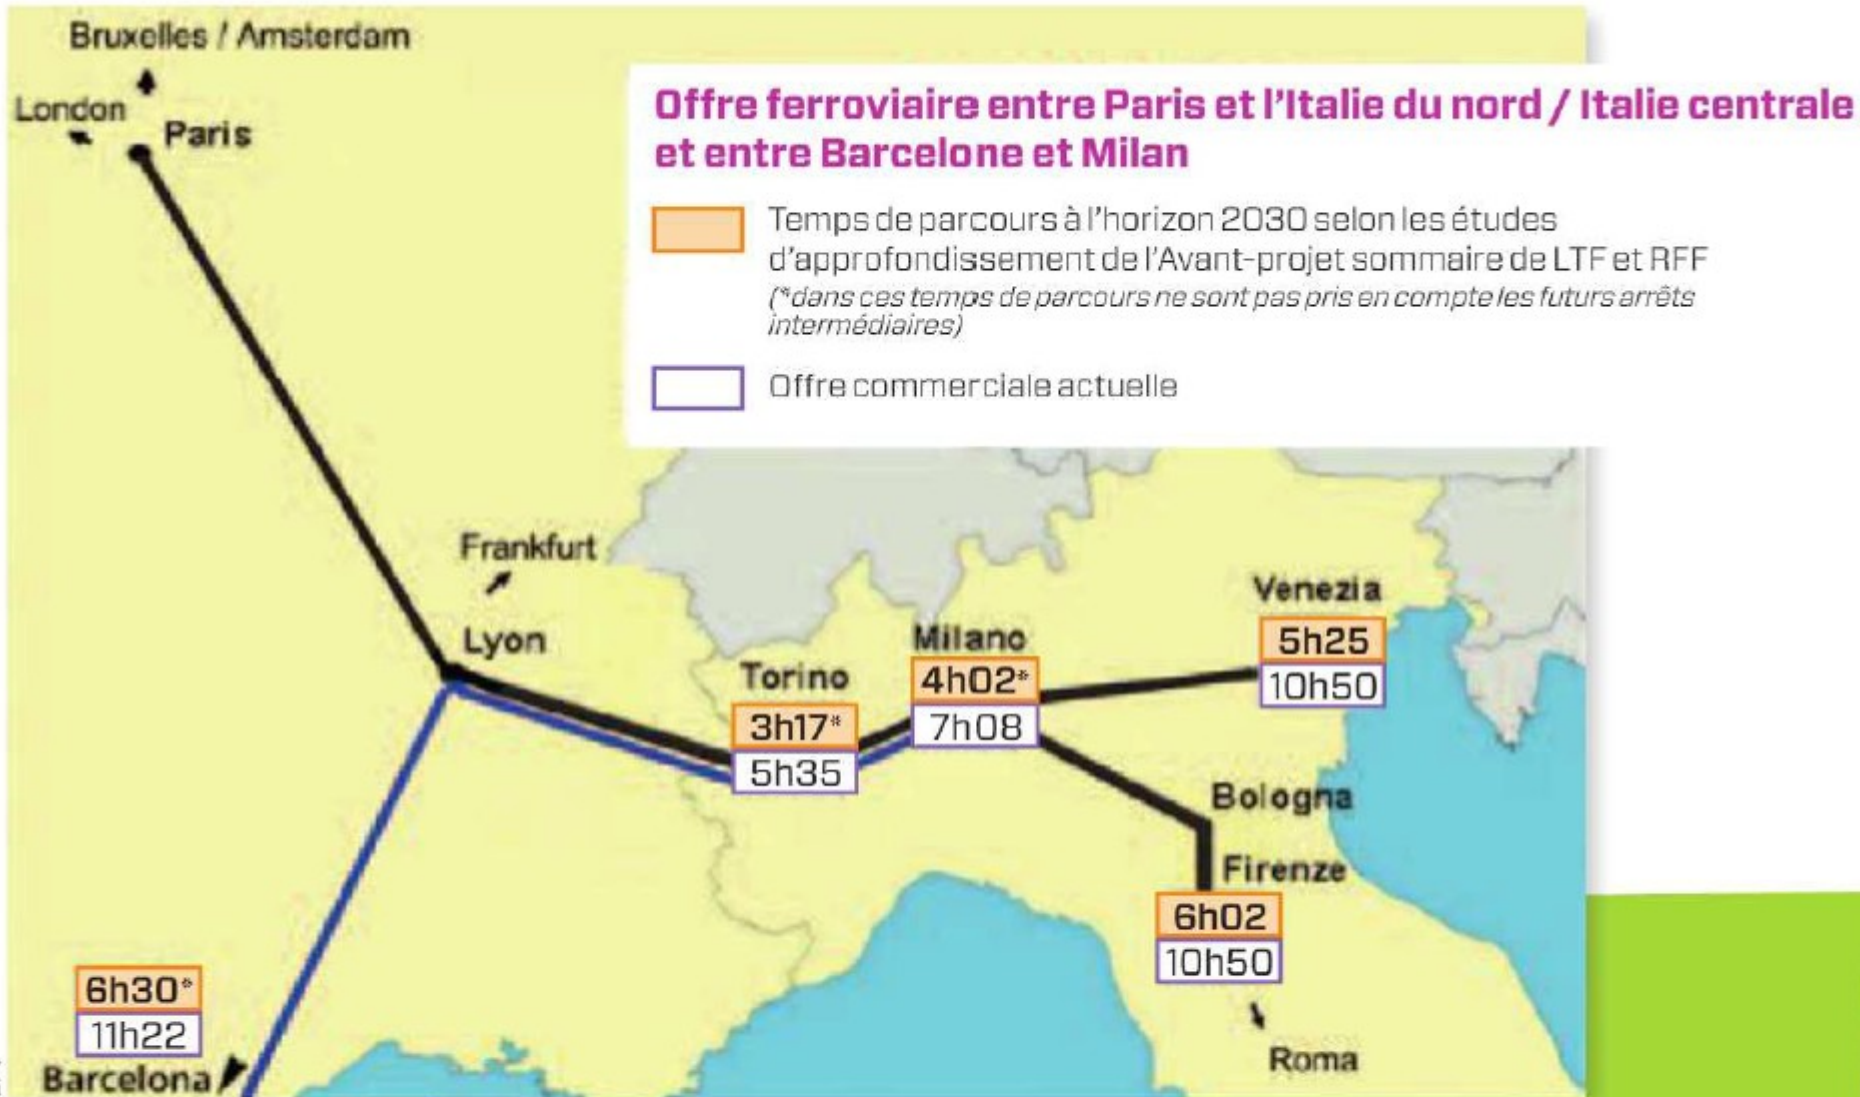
Offre ferroviaire entre Paris et l'Italie du nord / Italie centrale et entre Barcelone et Milan

Temps de parcours à l'horizon 2030 selon les études d'approfondissement de l'Avant-projet sommaire de LTF et RFF
(*dans ces temps de parcours ne sont pas pris en compte les futurs arrêts intermédiaires)

Offre commerciale actuelle

Bruxelles / Amsterdam
London
Paris
Frankfurt
Lyon
Torino
3h17*
5h35
Milano
4h02*
7h08
Venezia
5h25
10h50
Bologna
Firenze
6h02
10h50
Roma
6h30*
11h22
Barcelona